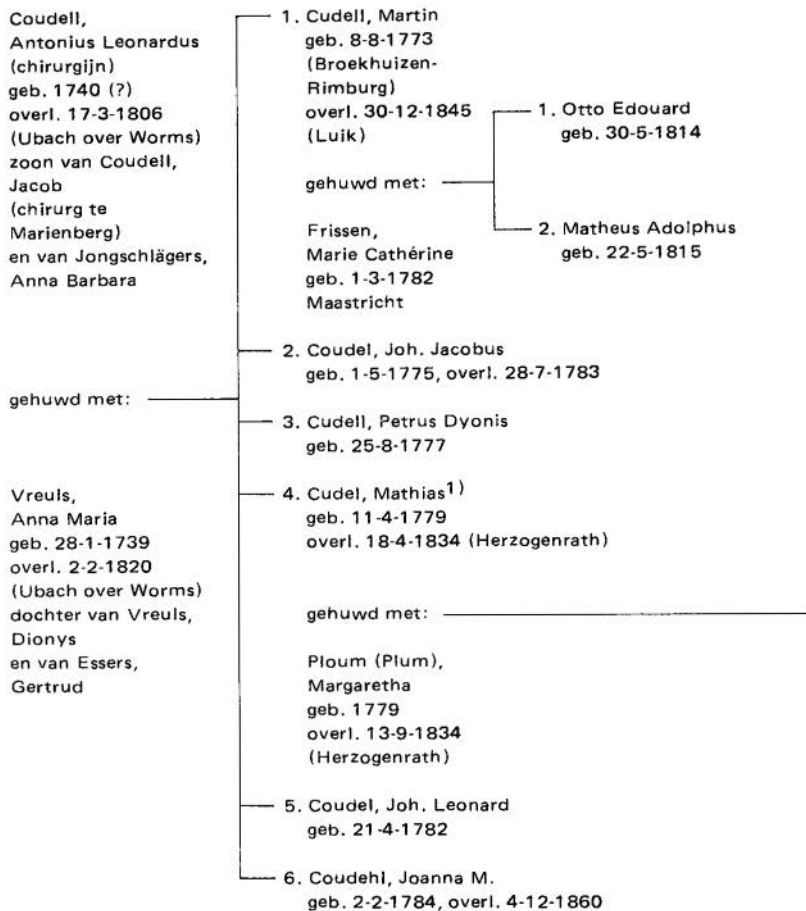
Coudell,
Antonius Leonardus
(chirurgijn)
geb. 1740 (?)
overl. 17-3-1806
(Ubach over Worms)
zoon van Coudell,
Jacob
(chirurg te
Marienberg)
en van Jongschlägers,
Anna Barbara

gehuwd met:

Vreuls,
Anna Maria
geb. 28-1-1739
overl. 2-2-1820
(Ubach over Worms)
dochter van Vreuls,
Dionys
en van Essers,
Gertrud

1. Cudell, Martin
geb. 8-8-1773
(Broekhuizen-Rimburg)
overl. 30-12-1845
(Luik)

gehuwd met:

Frissen,
Marie Cathérine
geb. 1-3-1782
Maastricht

1. Otto Edouard
geb. 30-5-1814

2. Matheus Adolphus
geb. 22-5-1815

2. Coudel, Joh. Jacobus
geb. 1-5-1775, overl. 28-7-1783

3. Cudell, Petrus Dyonis
geb. 25-8-1777

4. Cudel, Mathias$^{1)}$
geb. 11-4-1779
overl. 18-4-1834 (Herzogenrath)

gehuwd met:

Ploum (Plum),
Margaretha
geb. 1779
overl. 13-9-1834
(Herzogenrath)

5. Coudel, Joh. Leonard
geb. 21-4-1782

6. Coudehl, Joanna M.
geb. 2-2-1784, overl. 4-12-1860